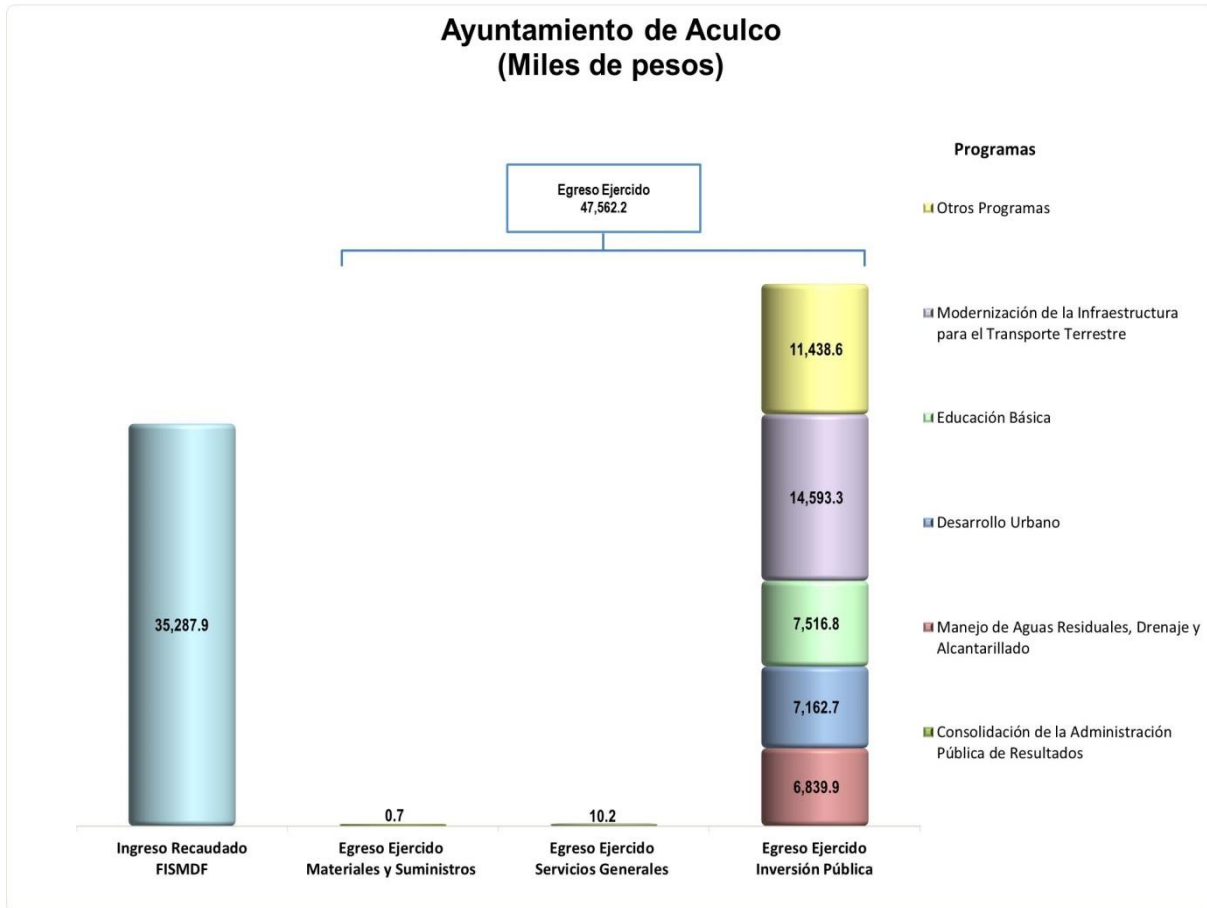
Ayuntamiento de Aculco
(Miles de pesos)

Egreso Ejercido
47,562.2

Programas

Otros Programas

Modernización de la Infraestructura para el Transporte Terrestre

Educación Básica

Desarrollo Urbano

Manejo de Aguas Residuales, Drenaje y Alcantarillado

Consolidación de la Administración Pública de Resultados

35,287.9

0.7

10.2

11,438.6

14,593.3

7,516.8

7,162.7

6,839.9

Ingreso Recaudado
FISMDF

Egreso Ejercido
Materiales y Suministros

Egreso Ejercido
Servicios Generales

Egreso Ejercido
Inversión Pública